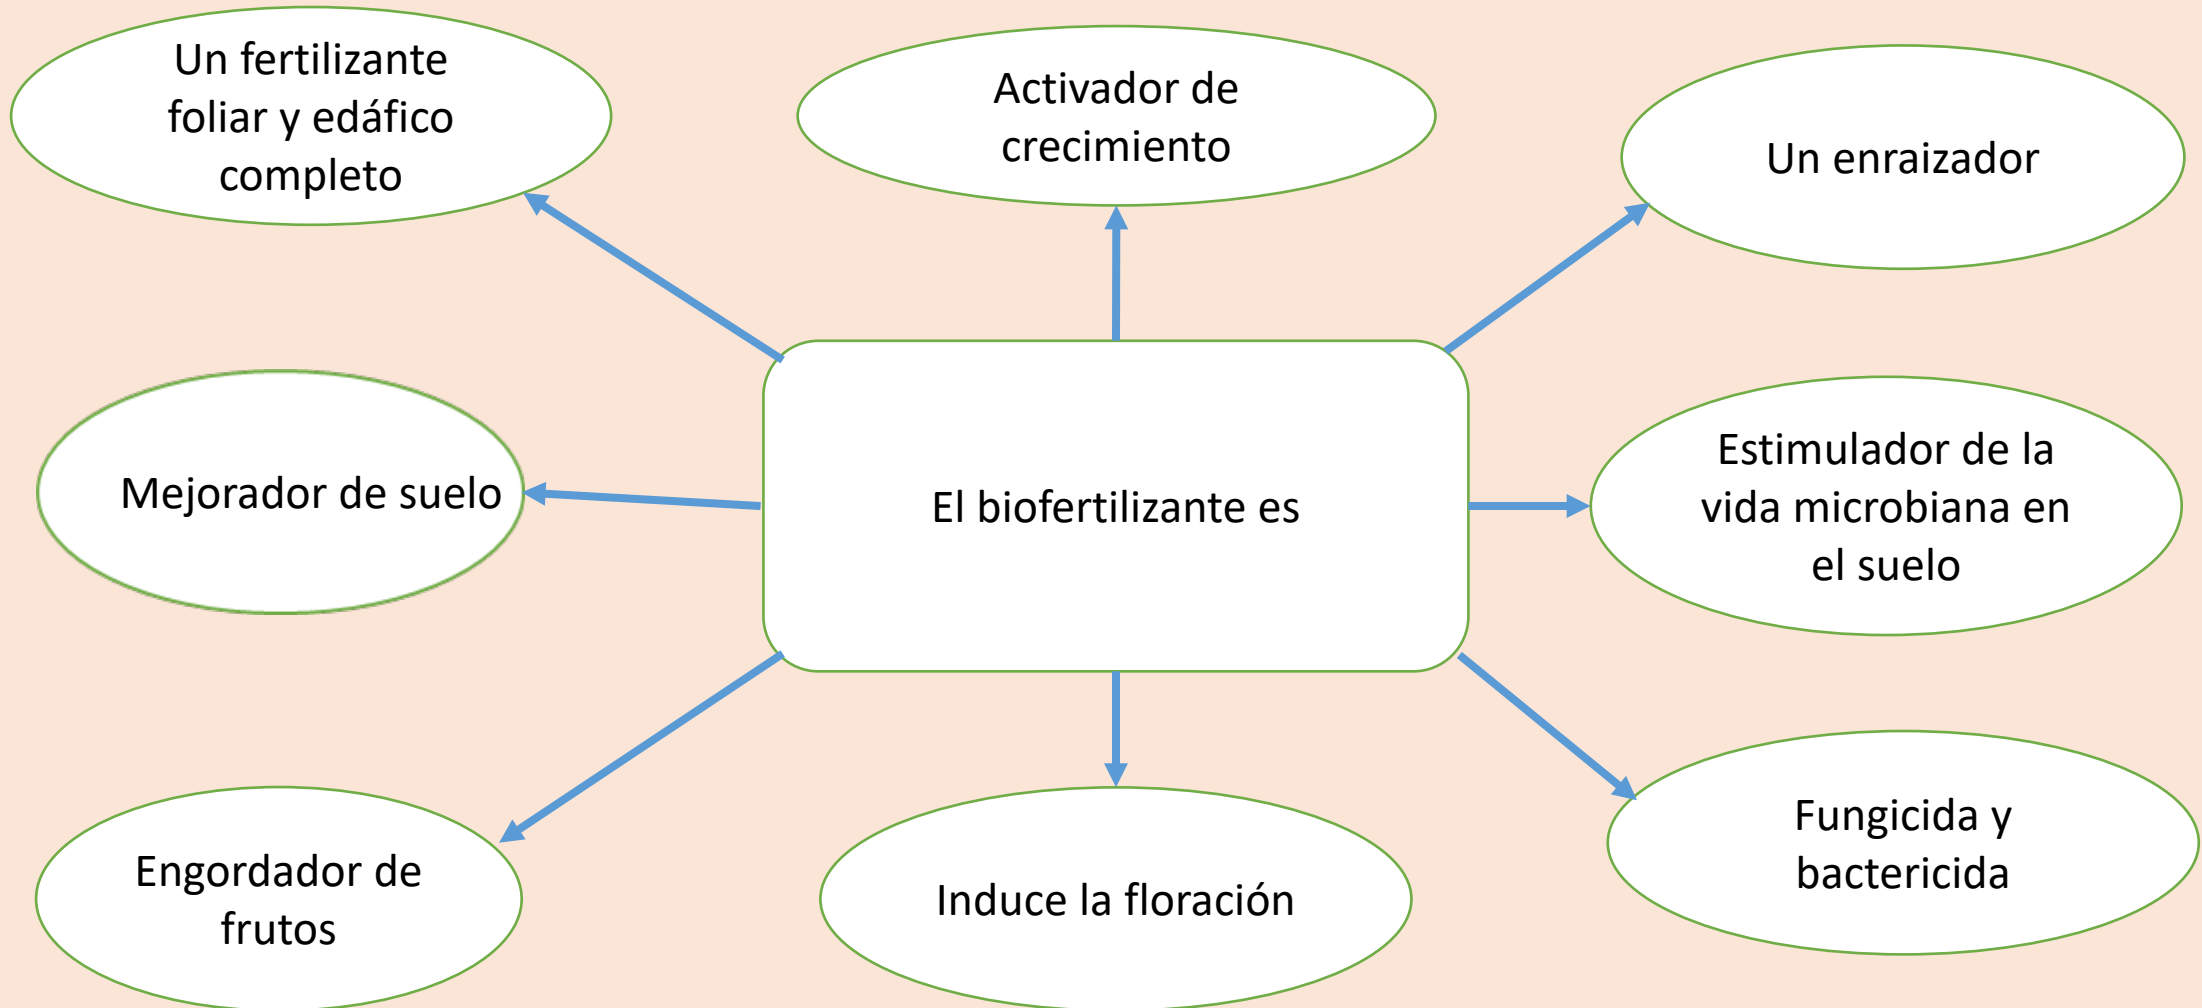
El biofertilizante es

Un fertilizante foliar y edáfico completo

Activador de crecimiento

Un enraizador

Mejorador de suelo

Estimulador de la vida microbiana en el suelo

Engordador de frutos

Induce la floración

Fungicida y bactericida